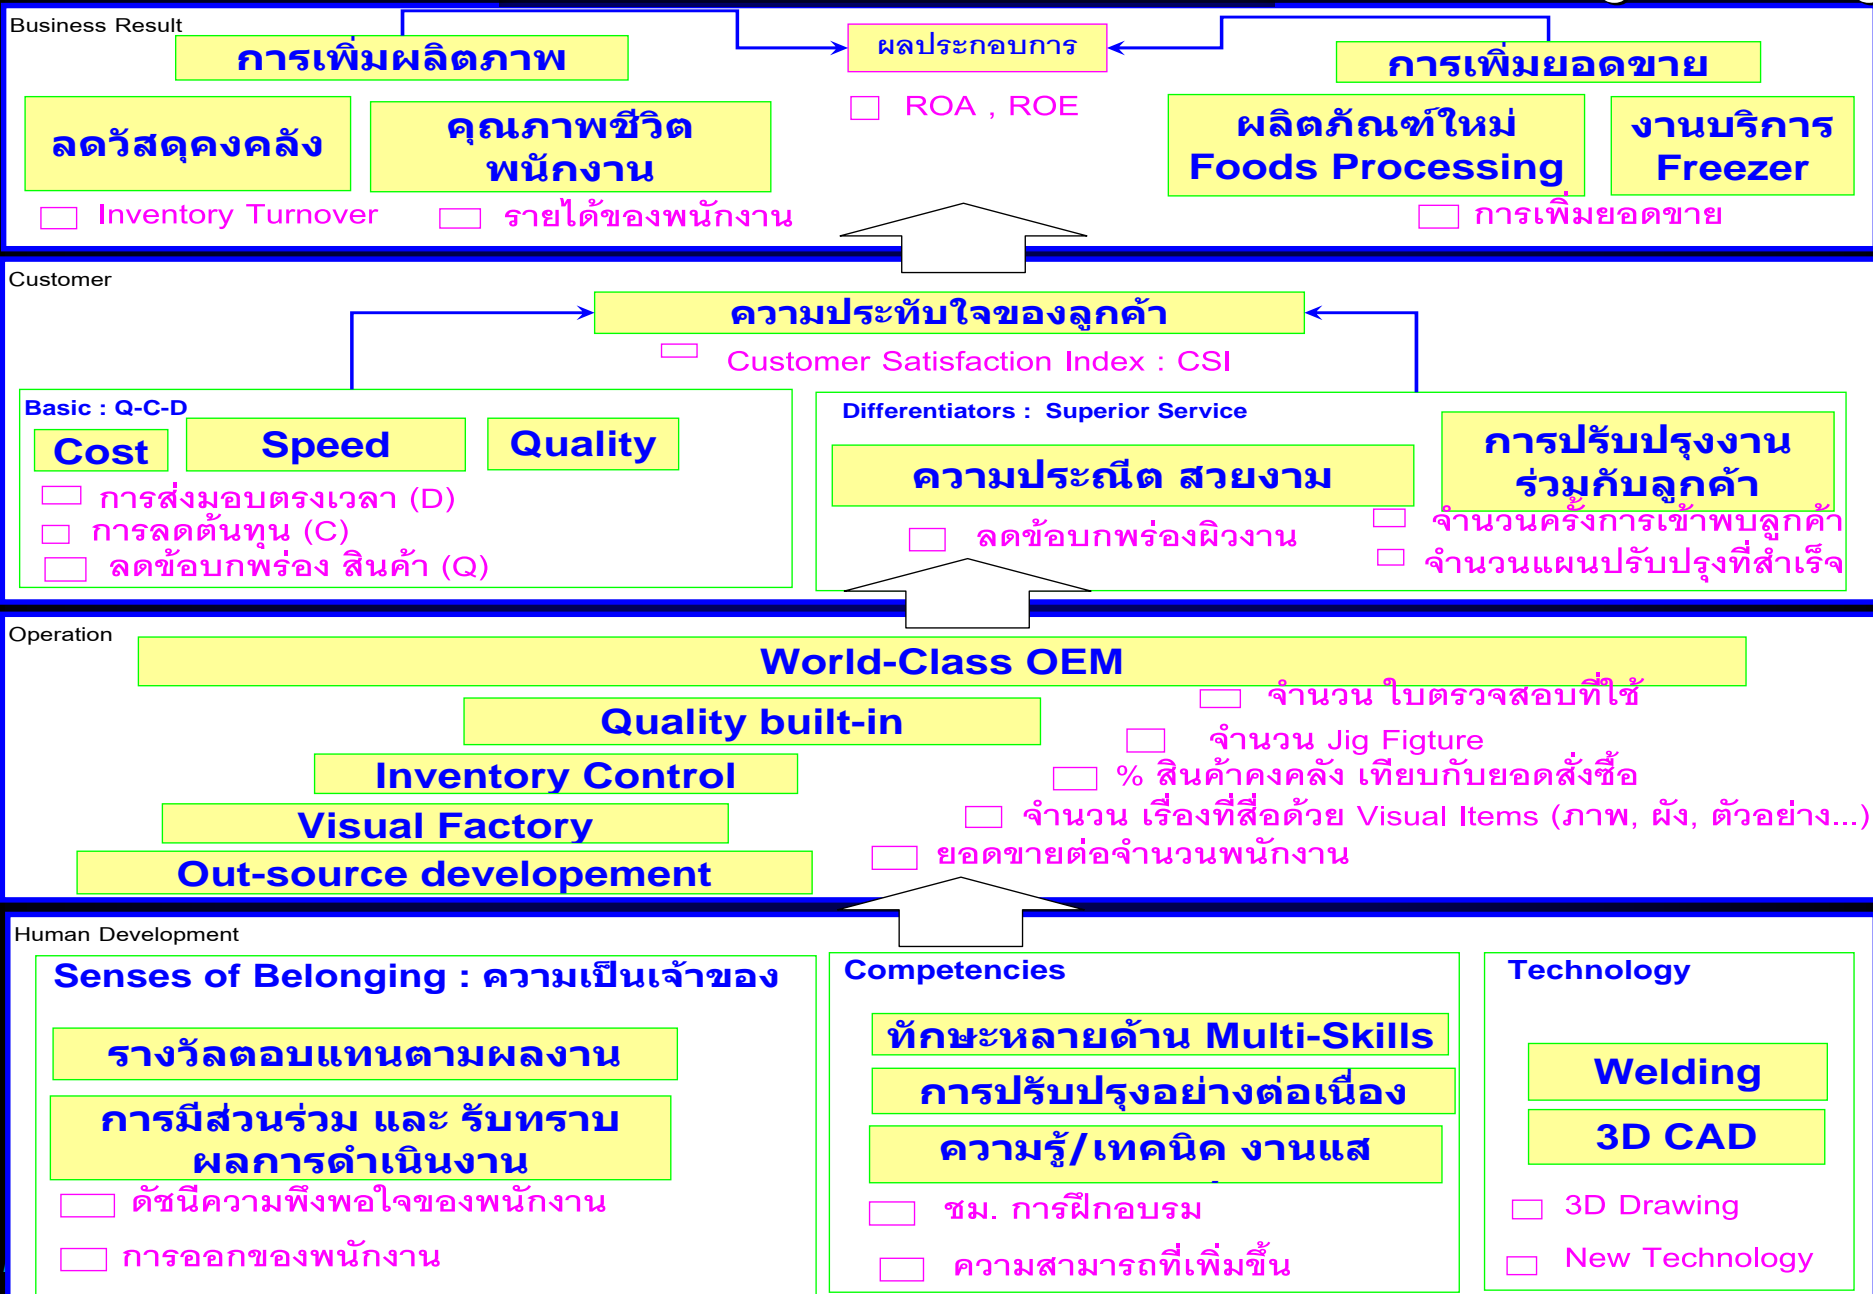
Business Result

การเพิ่มผลิตภาพ

ผลประกอบการ

การเพิ่มยอดขาย

ลดวัสดุคงคลัง

คุณภาพชีวิต พนักงาน

ROA , ROE

ผลิตภัณฑ์ใหม่ Foods Processing

งานบริการ Freezer

Inventory Turnover

รายได้ของพนักงาน

การเพิ่มยอดขาย

Customer

ความประทับใจของลูกค้า

Customer Satisfaction Index : CSI

Basic : Q-C-D

Cost

Speed

Quality

การส่งมอบตรงเวลา (D)

การลดต้นทุน (C)

ลดข้อบกพร่อง สินค้า (Q)

Differentiators : Superior Service

ความประณีต สวยงาม

การปรับปรุงงาน ร่วมกับลูกค้า

ลดข้อบกพร่องผิวงาน

จำนวนครั้งการเข้าพบลูกค้า

จำนวนแผนปรับปรุงที่สำเร็จ

Operation

World-Class OEM

จำนวน ใบตรวจสอบที่ใช้

Quality built-in

จำนวน Jig Figture

Inventory Control

% สินค้าคงคลัง เทียบกับยอดสั่งซื้อ

Visual Factory

จำนวน เรื่องที่สื่อด้วย Visual Items (ภาพ, ผัง, ตัวอย่าง...)

Out-source developement

ยอดขายต่อจำนวนพนักงาน

Human Development

Senses of Belonging : ความเป็นเจ้าของ

รางวัลตอบแทนตามผลงาน

การมีส่วนร่วม และ รับทราบ ผลการดำเนินงาน

ดัชนีความพึงพอใจของพนักงาน

การออกของพนักงาน

Competencies

ทักษะหลายด้าน Multi-Skills

การปรับปรุงอย่างต่อเนื่อง

ความรู้/เทคนิค งานแส

ชม. การฝึกอบรม

ความสามารถที่เพิ่มขึ้น

Technology

Welding

3D CAD

3D Drawing

New Technology